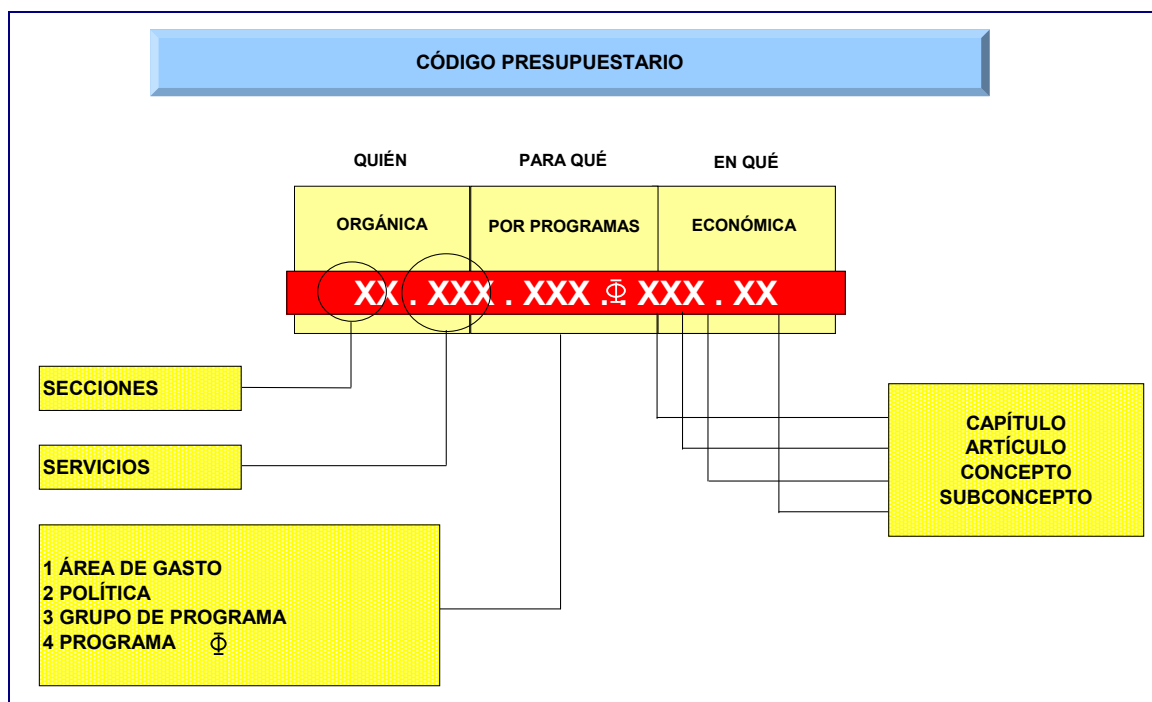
CÓDIGO PRESUPUESTARIO

QUIÉN

PARA QUÉ

EN QUÉ

ORGÁNICA

POR PROGRAMAS

ECONÓMICA

XX . XXX . XXX .$\Phi$ XXX . XX

SECCIONES

SERVICIOS

1 ÁREA DE GASTO
2 POLÍTICA
3 GRUPO DE PROGRAMA
4 PROGRAMA $\Phi$

CAPÍTULO
ARTÍCULO
CONCEPTO
SUBCONCEPTO